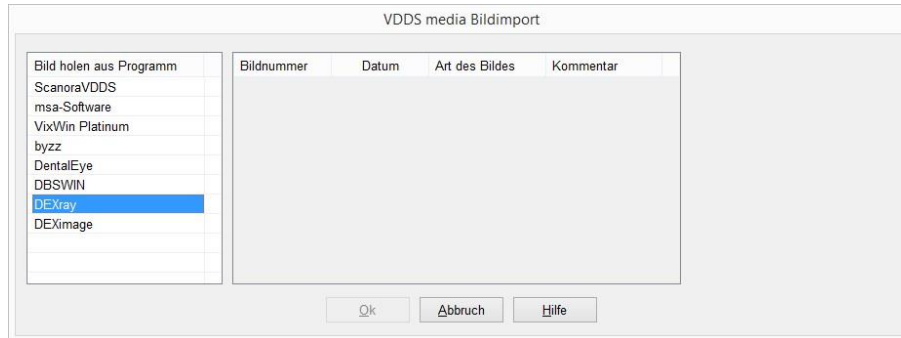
VDDS media Bildimport

| Bild holen aus Programm |
|---|
| ScanoraVDDS |
| msa-Software |
| VixWin Platinum |
| byzz |
| DentalEye |
| DBSWIN |
| DEXray |
| DEXimage |

| Bildnummer | Datum | Art des Bildes | Kommentar |
|---|---|---|---|

Ok
Abbruch
Hilfe